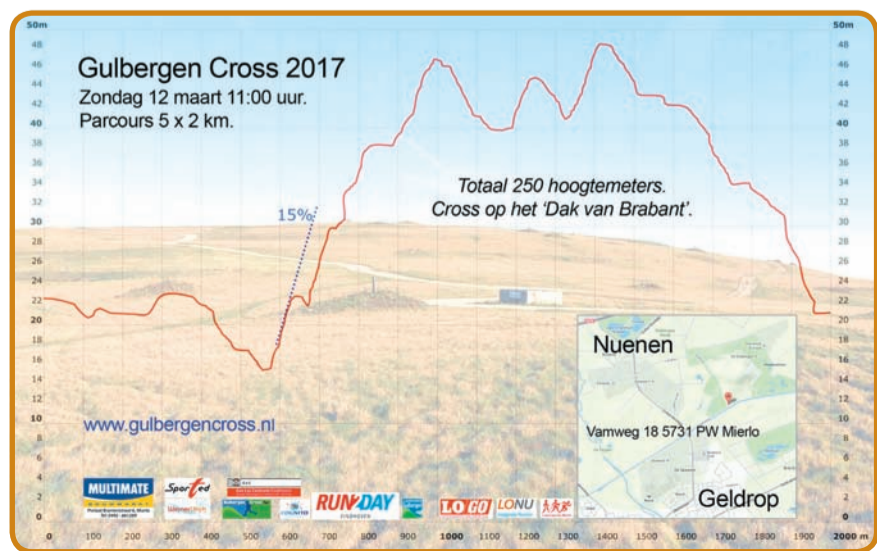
50m

48
46
44
42
40
38
36
34
32
30
28
26
24
22
20
18
16
14
12
10
8
6
4
2
0

Gulbergen Cross 2017
Zondag 12 maart 11:00 uur.
Parcours 5 x 2 km.

15%

Totaal 250 hoogtemeters.
Cross op het 'Dak van Brabant'.

www.gulbergencross.nl

Nuenen

Vamweg 18 5731 PW Mierlo

Geldrop

MULTIMATE

RUN2DAY

LOGO

LONU

0 100 200 300 400 500 600 700 800 900 1000 1100 1200 1300 1400 1500 1600 1700 1800 1900 2000 m